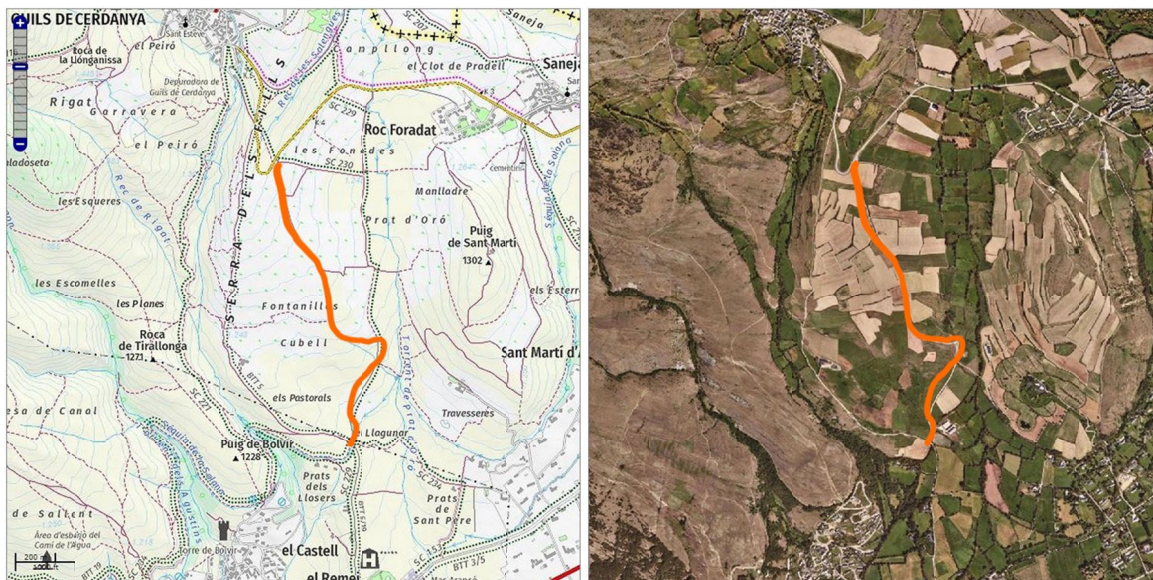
GUILS DE CERDANYA

Sant Esteve

el Peiró

Roca de la Llonganissa

Depuradora de Guils de Cerdanya

Rigat

Garravera

el Peiró

Rec de Rigat

les Esqueres

les Escomelles

les Piones

Roca de Tirallonga
1271

Puig de Bolvir
1228

Serra dels Fils

Rec de les Salanques

Canpllong

el Clot de Pradell

Saneja

Roc Foradat

SC 229

SC 230

les Fonedes

Manllador

Prot d'Oró

Puig de Sant Martí
1302

Fontanilles

Cubell

els Pastorals

Travesseres

Llagunar

Prats dels Llosers

Prats de Sant Pere

els Esterre

Sant Martí d'A

Torrent de Prot d'Oró

el Castell

el Remei

Torre de Bolvir

Àrea d'esbarjo del Camí de l'Aigua

de Sallent

esa de Canal

BTT 3/5

SC 221

SC 222

SC 154

Cementiri

200

1000 ft